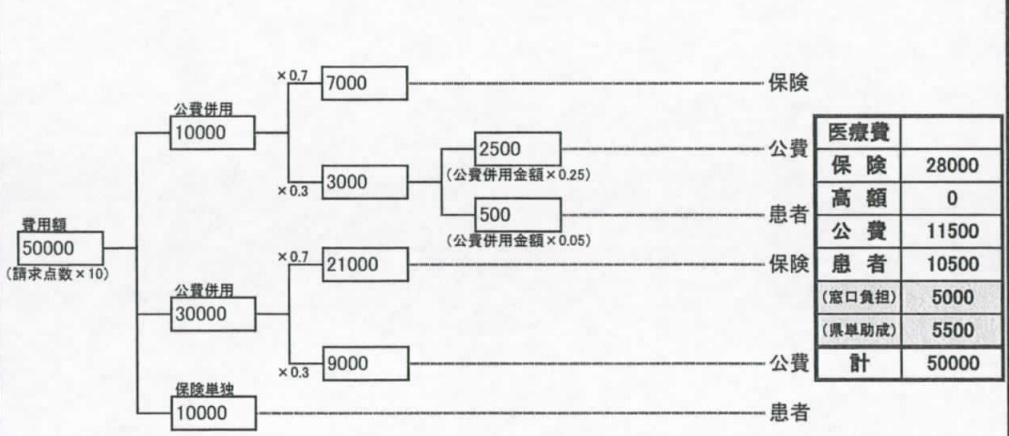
費用額
50000
(請求点数×10)

公費併用
10000

×0.7
7000
保険

×0.3
3000

2500
(公費併用金額×0.25)
公費

500
(公費併用金額×0.05)
患者

公費併用
30000

×0.7
21000
保険

×0.3
9000
公費

保険単独
10000
患者

| 医療費 | |
|---|---|
| 保険 | 28000 |
| 高額 | 0 |
| 公費 | 11500 |
| 患者 | 10500 |
| (窓口負担) | 5000 |
| (県単助成) | 5500 |
| 計 | 50000 |